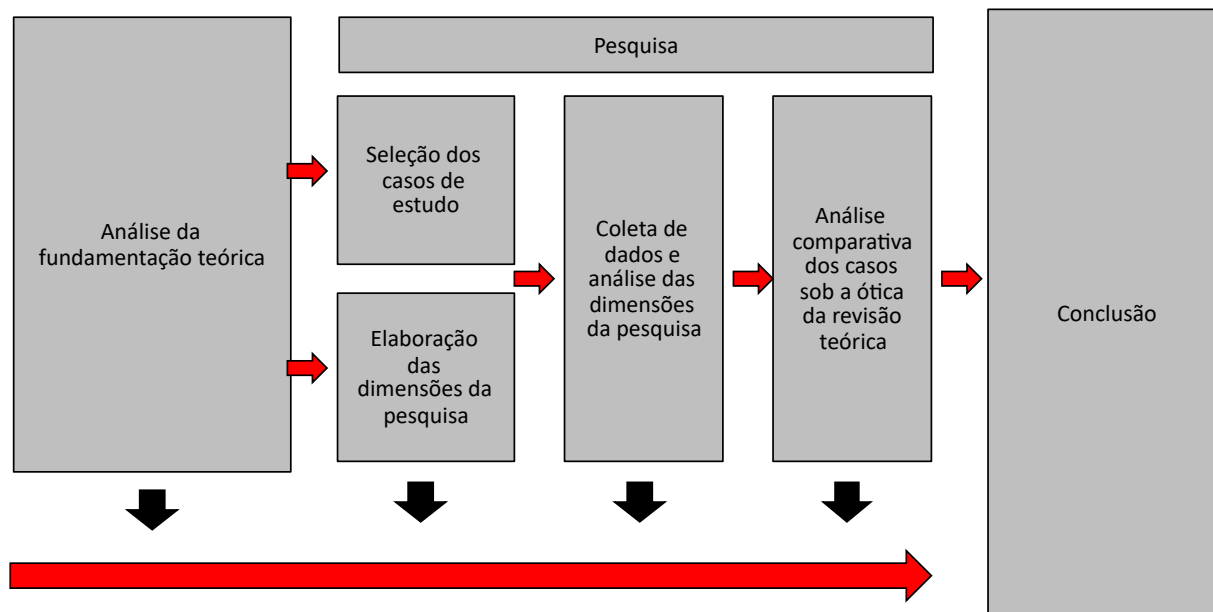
Pesquisa

Análise da fundamentação teórica

Seleção dos casos de estudo

Elaboração das dimensões da pesquisa

Coleta de dados e análise das dimensões da pesquisa

Análise comparativa dos casos sob a ótica da revisão teórica

Conclusão